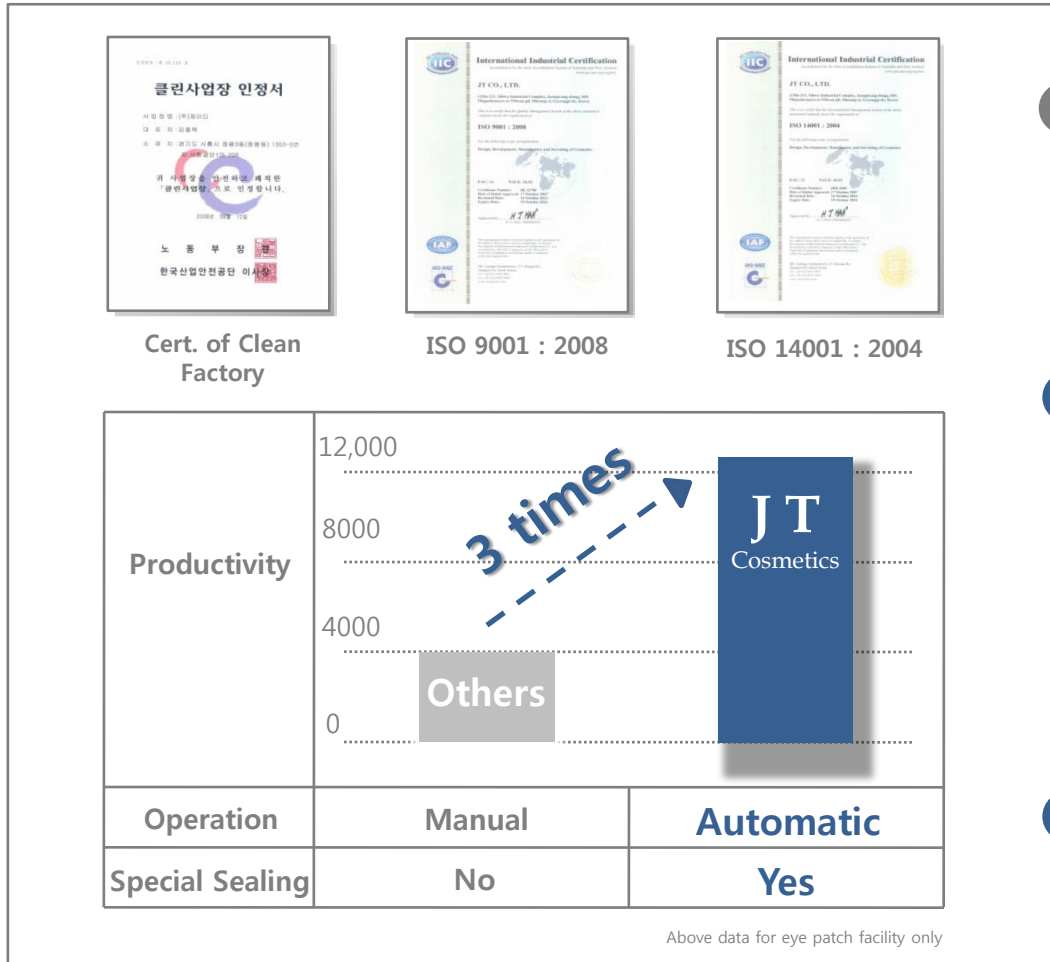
클린사업장 인정서

위 사업장을 안전하고 쾌적한 「클린사업장」으로 인정합니다.

노 동 부 장 관

한국산업안전공단 이사장

IIC International Industrial Certification

JT CO., LTD.

ISO 9001 : 2008

IAF

IIC International Industrial Certification

JT CO., LTD.

ISO 14001 : 2004

IAF

Cert. of Clean Factory

ISO 9001 : 2008

ISO 14001 : 2004

| Productivity | 12,000<br>8000<br>4000<br>0<br>3 times<br>Others | J T<br>Cosmetics |
|---|---|---|
| Operation | Manual | Automatic |
| Special Sealing | No | Yes |

Above data for eye patch facility only